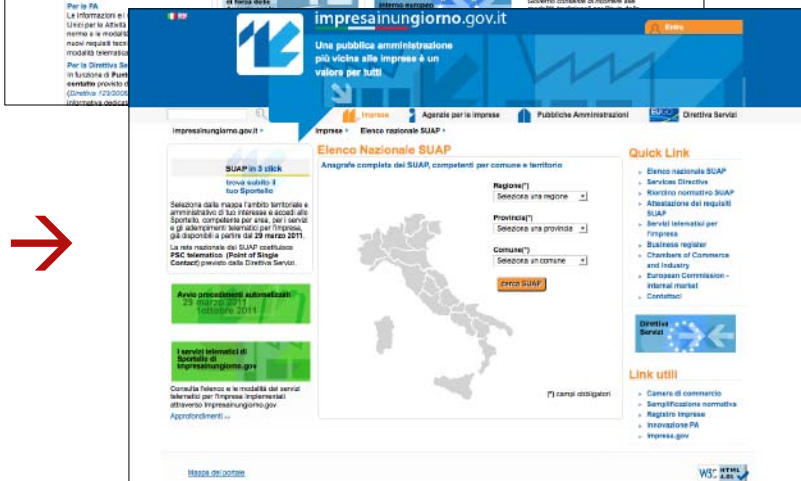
Per la PA
Le informazioni e i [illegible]
Unici per le Attività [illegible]
nermo e le modalità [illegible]
nuovi requisiti tecni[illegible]
modalità telematica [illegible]

Per la Direttiva Se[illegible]
In funzione di Punt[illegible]
contatto previsto d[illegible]
(Direttiva 123/2006 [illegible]
informativa dedicat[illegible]

di forza dose

interno europeo

impresainungiorno.gov.it

Una pubblica amministrazione più vicina alle imprese è un valore per tutti

Entra

Imprese
Agenzie per le imprese
Pubbliche Amministrazioni
Direttiva Servizi

impresainungiorno.gov.it ›
Imprese › Elenco nazionale SUAP ›

SUAP in 3 click
trova subito il tuo Sportello

Seleziona dalla mappa l'ambito territoriale e amministrativo di tuo interesse e accedi allo Sportello, competente per area, per i servizi e gli adempimenti telematici per l'impresa, già disponibili a partire dal 29 marzo 2011.

La rete nazionale dei SUAP costituisce PSC telematico (Point of Single Contact) previsto dalla Direttiva Servizi.

Avvio procedimenti automatizzati
29 marzo 2011
1ottobre 2011

I servizi telematici di Sportello di impresainungiorno.gov

Consulta l'elenco e le modalità dei servizi telematici per l'impresa implementati attraverso impresainungiorno.gov
Approfondimenti »

Elenco Nazionale SUAP
Anagrafe completa dei SUAP, competenti per comune e territorio

Regione(*)
Seleziona una regione
Provincia(*)
Seleziona una provincia
Comune(*)
Seleziona un comune
Cerca SUAP

(*) campi obbligatori

Quick Link
Elenco nazionale SUAP
Services Directive
Riordino normativo SUAP
Attestazione dei requisiti SUAP
Servizi telematici per l'impresa
Business register
Chambers of Commerce and Industry
European Commission - internal market
Contattaci

Direttiva Servizi

Link utili
Camere di commercio
Semplificazione normativa
Registro imprese
Innovazione PA
impresa.gov

Mappa del portale

W3C HTML 4.01